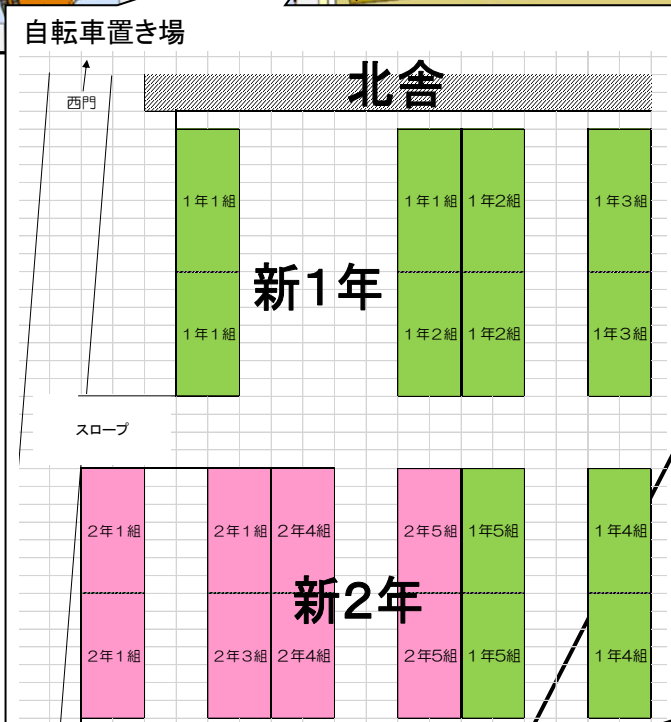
自転車置き場

西門

北舎

1年1組

1年1組

新1年

1年1組 1年2組

1年2組 1年2組

1年3組

1年3組

スロープ

2年1組

2年1組

2年1組 2年4組

2年3組 2年4組

新2年

2年5組 1年5組

2年5組 1年5組

1年4組

1年4組